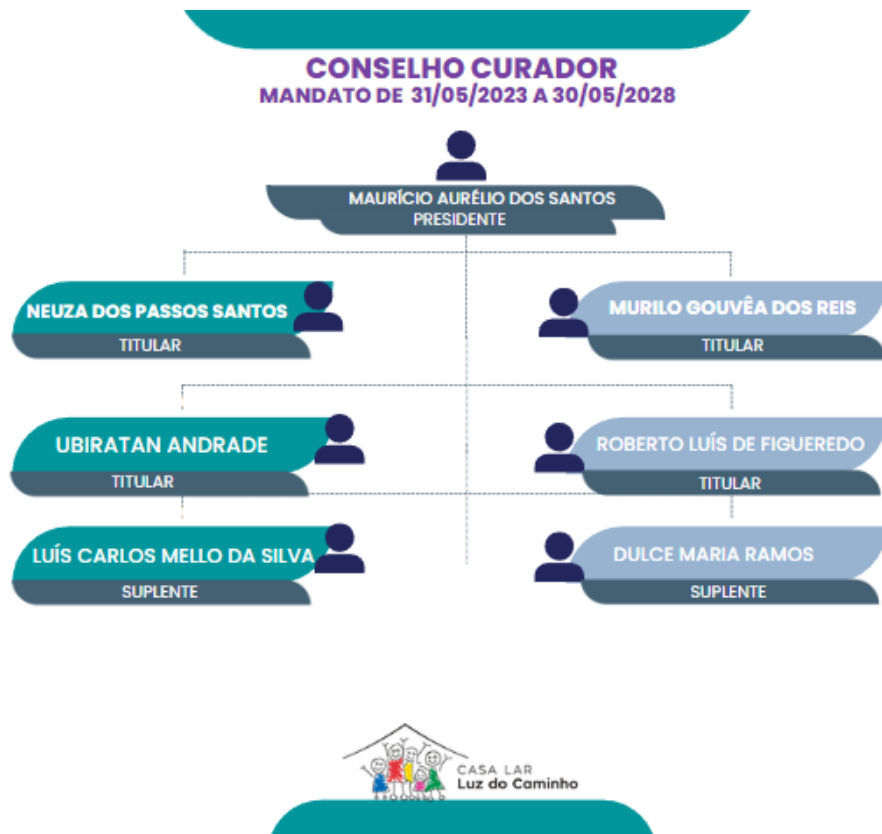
CONSELHO CURADOR
MANDATO DE 31/05/2023 A 30/05/2028

MAURÍCIO AURÉLIO DOS SANTOS
PRESIDENTE

NEUZA DOS PASSOS SANTOS
TITULAR

MURILO GOUVÊA DOS REIS
TITULAR

UBIRATAN ANDRADE
TITULAR

ROBERTO LUÍS DE FIGUEREDO
TITULAR

LUÍS CARLOS MELLO DA SILVA
SUPLENTE

DULCE MARIA RAMOS
SUPLENTE

CASA LAR
Luz do Caminho